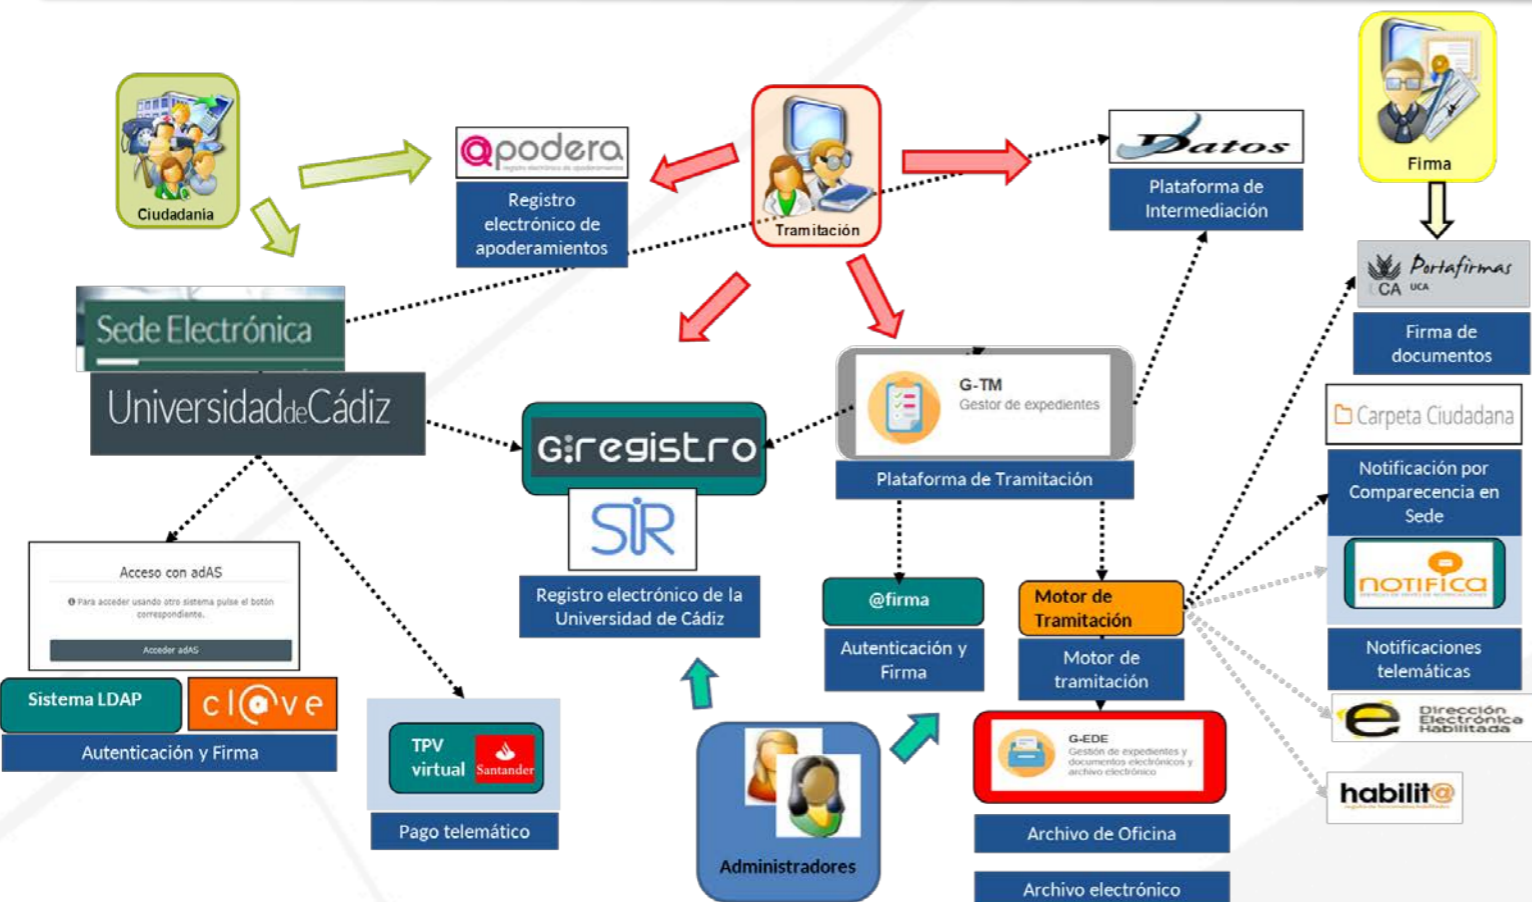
Ciudadania

@podera
registro electrónico de apoderamientos

Registro electrónico de apoderamientos

Tramitación

Datos

Plataforma de Intermediación

Firma

Portafirmas
CA UCA

Firma de documentos

Sede Electrónica
UniversidaddeCádiz

G:registro

SIR

Registro electrónico de la Universidad de Cádiz

G-TM
Gestor de expedientes

Plataforma de Tramitación

Carpeta Ciudadana

Notificación por Comparecencia en Sede

NOTIFICA

Notificaciones telemáticas

Dirección Electrónica Habilitada

habilit@

Acceso con adAS
Para acceder usando otro sistema pulse el botón correspondiente.
Acceder adAS

Sistema LDAP

cl@ve

Autenticación y Firma

TPV virtual
Santander

Pago telemático

@firma

Autenticación y Firma

Motor de Tramitación

Motor de tramitación

G-EDE
Gestión de expedientes y documentos electrónicos y archivo electrónico

Archivo de Oficina

Archivo electrónico

Administradores